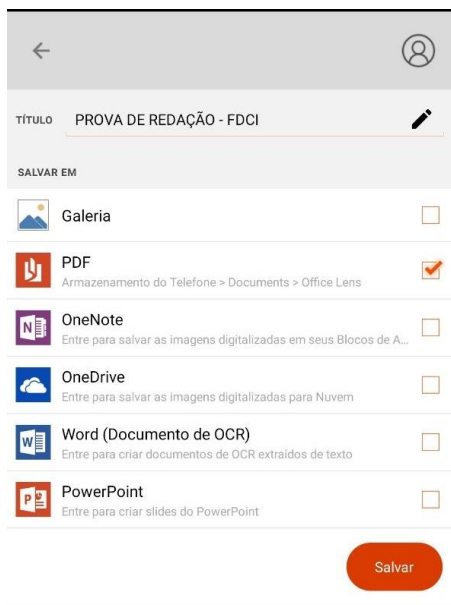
TÍTULO PROVA DE REDAÇÃO - FDCI

SALVAR EM

Galeria

PDF
Armazenamento do Telefone > Documents > Office Lens

OneNote
Entre para salvar as imagens digitalizadas em seus Blocos de A...

OneDrive
Entre para salvar as imagens digitalizadas para Nuvem

Word (Documento de OCR)
Entre para criar documentos de OCR extraídos de texto

PowerPoint
Entre para criar slides do PowerPoint

Salvar